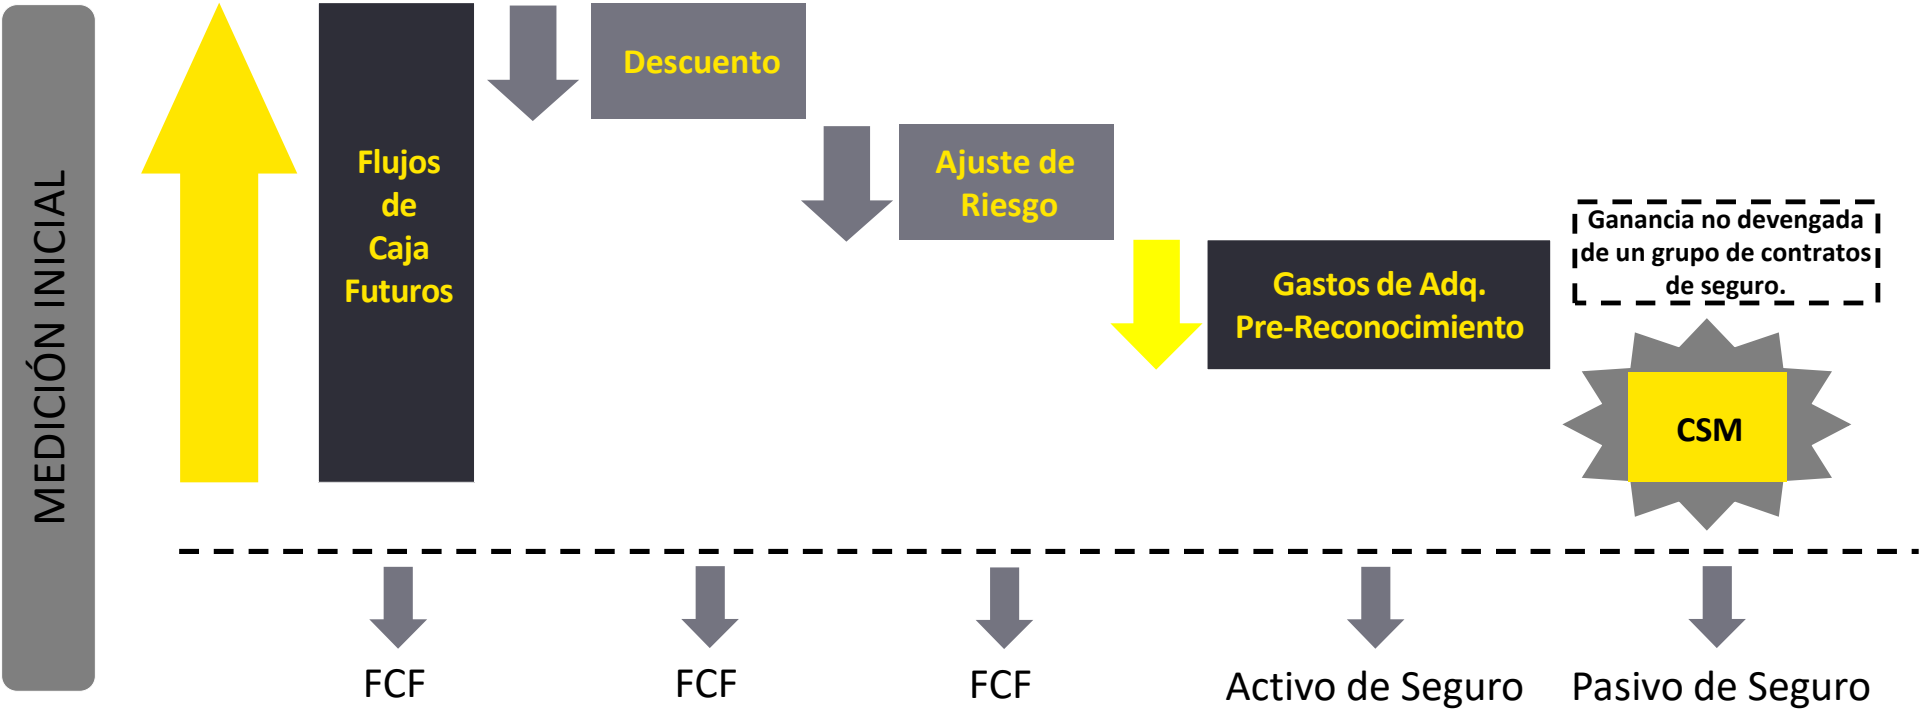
MEDICIÓN INICIAL

Flujos de Caja Futuros

Descuento

Ajuste de Riesgo

Gastos de Adq. Pre-Reconocimiento

Ganancia no devengada de un grupo de contratos de seguro.

CSM

FCF

FCF

FCF

Activo de Seguro

Pasivo de Seguro